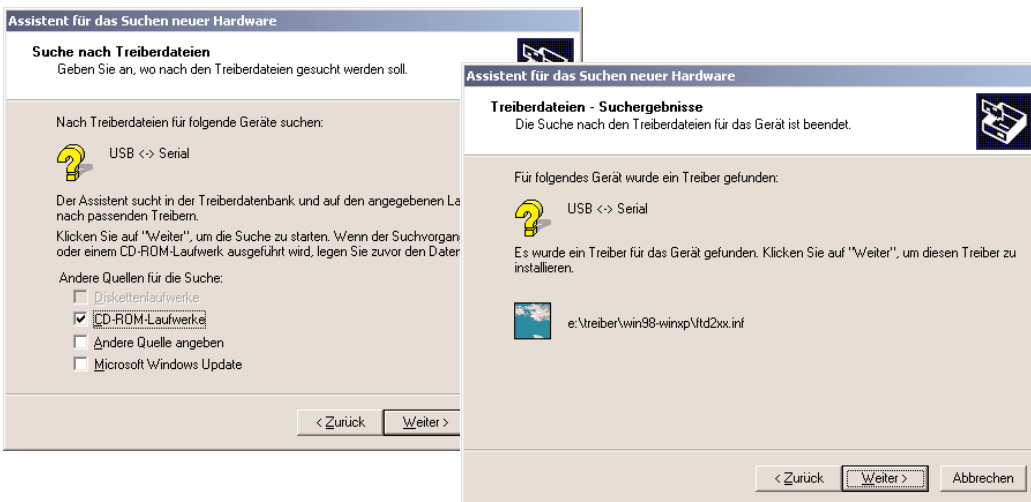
Assistent für das Suchen neuer Hardware

Suche nach Treiberdateien
Geben Sie an, wo nach den Treiberdateien gesucht werden soll.

Nach Treiberdateien für folgende Geräte suchen:

USB <-> Serial

Der Assistent sucht in der Treiberdatenbank und auf den angegebenen La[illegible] nach passenden Treibern.

Klicken Sie auf "Weiter", um die Suche zu starten. Wenn der Suchvorgan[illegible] oder einem CD-ROM-Laufwerk ausgeführt wird, legen Sie zuvor den Dater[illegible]

Andere Quellen für die Suche:

Diskettenlaufwerke
CD-ROM-Laufwerke
Andere Quelle angeben
Microsoft Windows Update

< Zurück
Weiter >

Assistent für das Suchen neuer Hardware

Treiberdateien - Suchergebnisse
Die Suche nach den Treiberdateien für das Gerät ist beendet.

Für folgendes Gerät wurde ein Treiber gefunden:

USB <-> Serial

Es wurde ein Treiber für das Gerät gefunden. Klicken Sie auf "Weiter", um diesen Treiber zu installieren.

e:\treiber\win98-winxp\ftd2xx.inf

< Zurück
Weiter >
Abbrechen